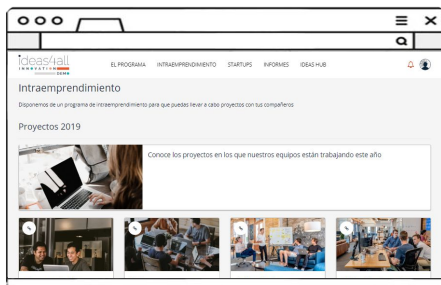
ideas4all INNOVATION DEMO

EL PROGRAMA INTRAEMPRENDIMIENTO STARTUPS INFORMES IDEAS HUB

Intraemprendimiento

Disponemos de un programa de intraemprendimiento para que puedas llevar a cabo proyectos con tus compañeros

Proyectos 2019

Conoce los proyectos en los que nuestros equipos están trabajando este año